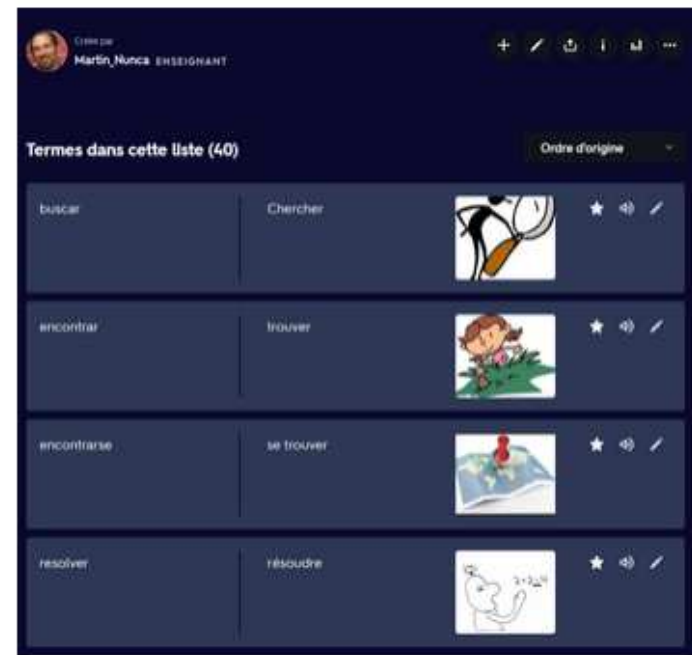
Créé par
Martin_Nunca ENSEIGNANT

Termes dans cette liste (40)

Ordre d'origine

| | |
|---|---|
| buscar | Chercher |
| encontrar | trouver |
| encontrarse | se trouver |
| resolver | résoudre |

$2+2=4$